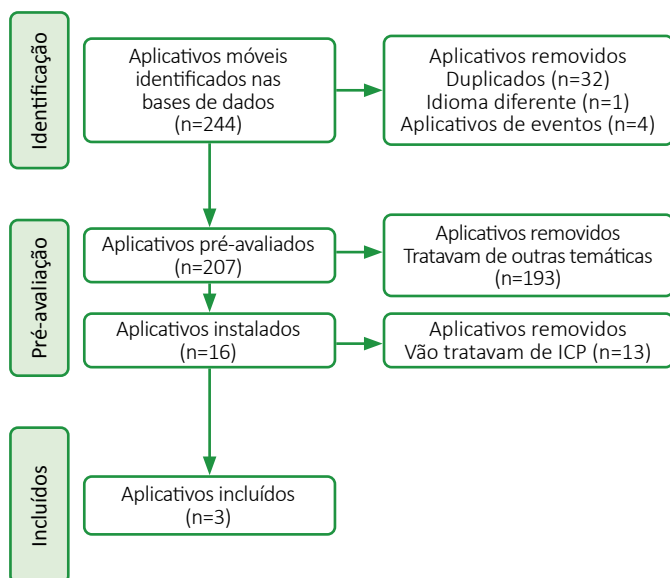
Identificação

Aplicativos móveis identificados nas bases de dados (n=244)

Aplicativos removidos
Duplicados (n=32)
Idioma diferente (n=1)
Aplicativos de eventos (n=4)

Pré-avaliação

Aplicativos pré-avaliados (n=207)

Aplicativos removidos
Tratavam de outras temáticas (n=193)

Aplicativos instalados (n=16)

Aplicativos removidos
Vão tratavam de ICP (n=13)

Incluídos

Aplicativos incluídos (n=3)